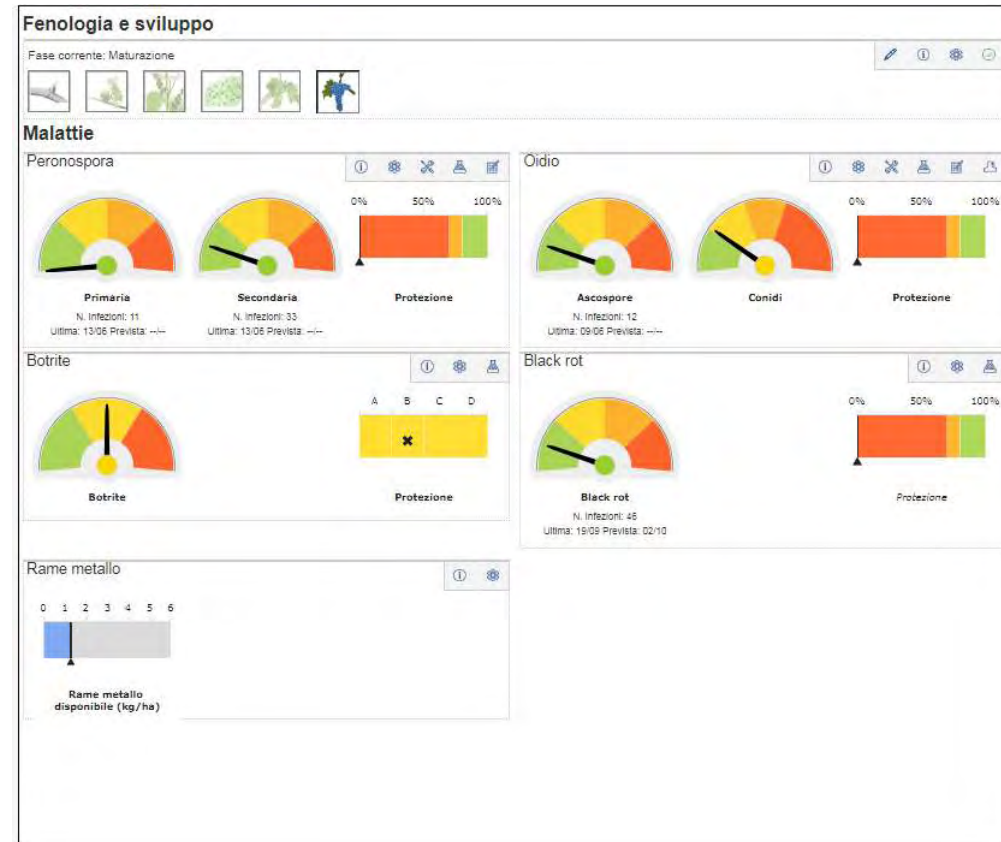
Fenologia e sviluppo

Fase corrente: Maturazione

Malattie

Peronospora

0% 50% 100%

Primaria
N. Infezioni: 11
Ultima: 13/06 Prevista: --/--

Secondaria
N. Infezioni: 33
Ultima: 13/06 Prevista: --/--

Protezione

Oidio

0% 50% 100%

Ascospore
N. Infezioni: 12
Ultima: 09/06 Prevista: --/--

Conidi

Protezione

Botrite

A B C D

Botrite

Protezione

Black rot

0% 50% 100%

Black rot
N. Infezioni: 46
Ultima: 19/09 Prevista: 02/10

Protezione

Rame metallo

0 1 2 3 4 5 6

Rame metallo disponibile (kg/ha)